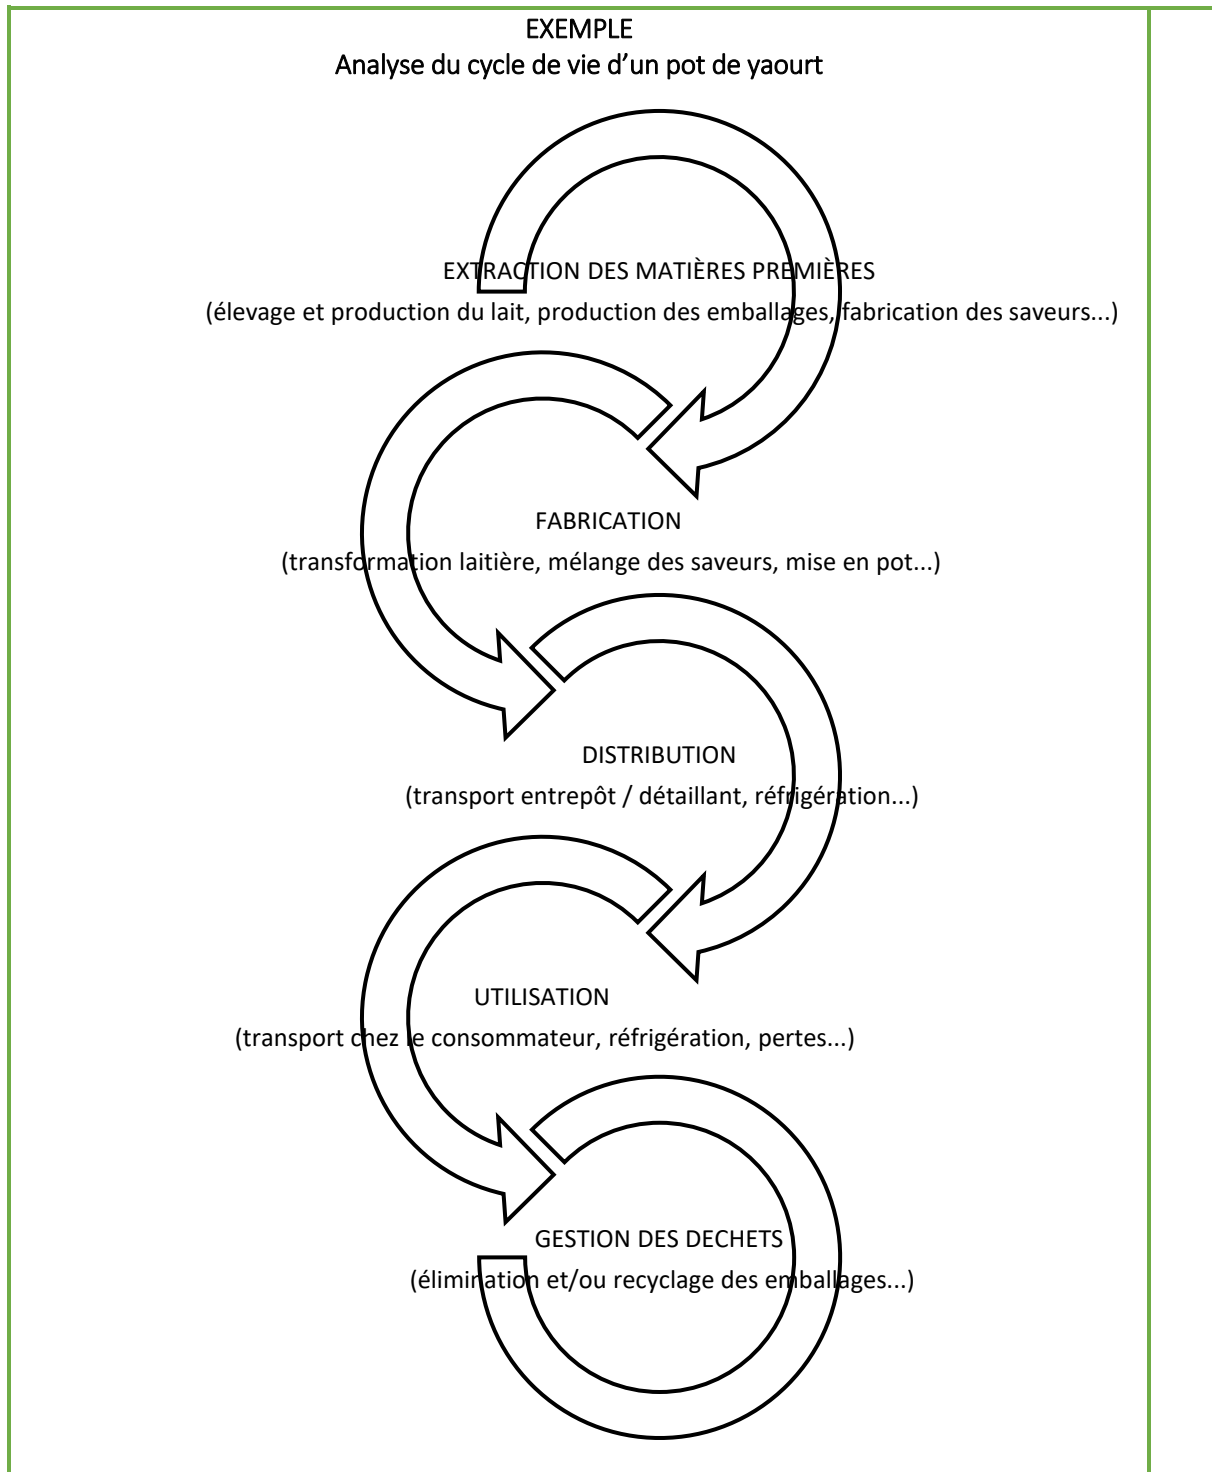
EXEMPLE
Analyse du cycle de vie d'un pot de yaourt

EXTRACTION DES MATIÈRES PREMIÈRES
(élevage et production du lait, production des emballages, fabrication des saveurs...)

FABRICATION
(transformation laitière, mélange des saveurs, mise en pot...)

DISTRIBUTION
(transport entrepôt / détaillant, réfrigération...)

UTILISATION
(transport chez le consommateur, réfrigération, pertes...)

GESTION DES DECHETS
(élimination et/ou recyclage des emballages...)